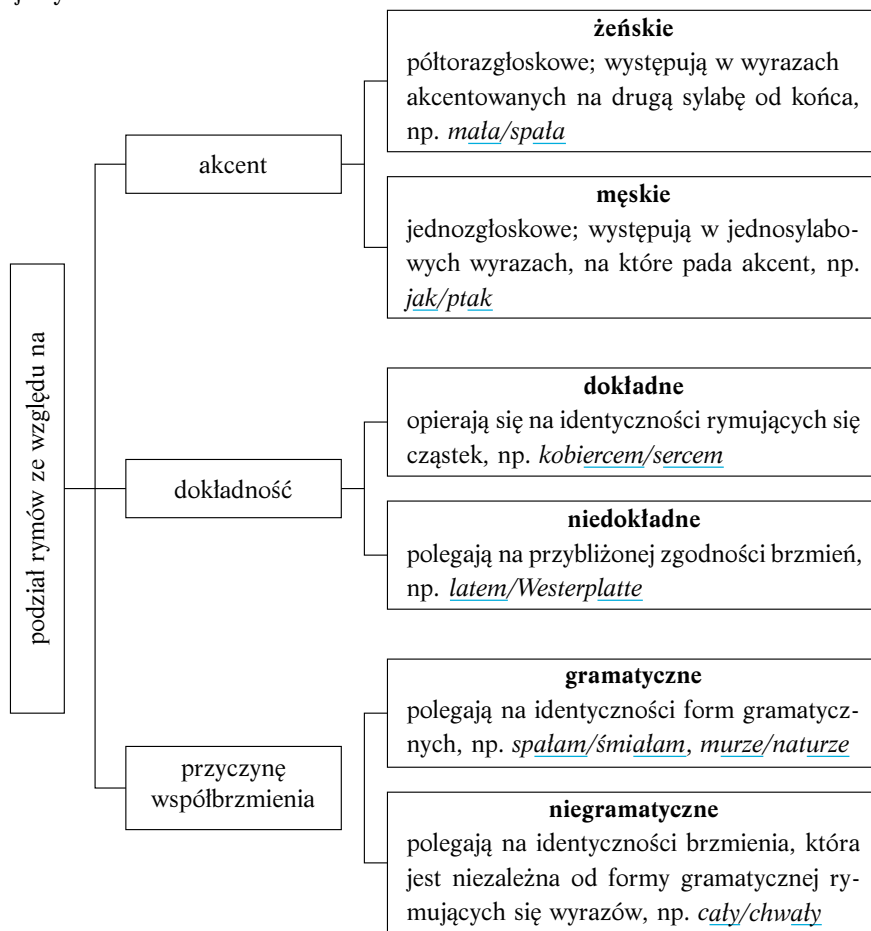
podział rymów ze względu na

akcent

**żeńskie**
półtorazgłoskowe; występują w wyrazach akcentowanych na drugą sylabę od końca, np. *mała/spała*

**męskie**
jednozgłoskowe; występują w jednosylabowych wyrazach, na które pada akcent, np. *jak/ptak*

dokładność

**dokładne**
opierają się na identyczności rymujących się cząstek, np. *kobiercem/sercem*

**niedokładne**
polegają na przybliżonej zgodności brzmień, np. *latem/Westerplatte*

przyczynę współbrzmienia

**gramatyczne**
polegają na identyczności form gramatycznych, np. *spałam/śmiałam*, *murze/naturze*

**niegramatyczne**
polegają na identyczności brzmienia, która jest niezależna od formy gramatycznej rymujących się wyrazów, np. *cały/chwały*